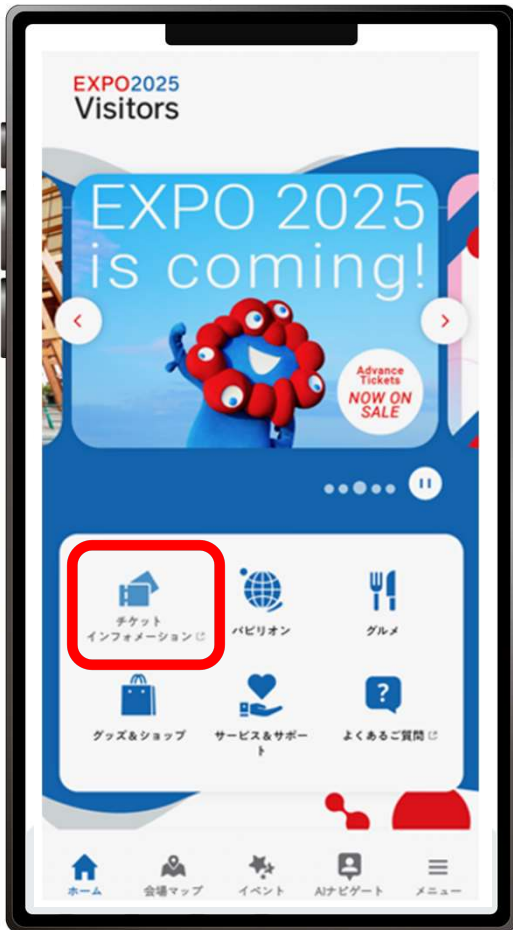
EXPO2025
Visitors

EXPO 2025 is coming!

Advance Tickets
NOW ON SALE

チケットインフォメーション

パビリオン

グルメ

グッズ＆ショップ

サービス＆サポート

よくあるご質問

ホーム

会場マップ

イベント

AIナビゲート

メニュー